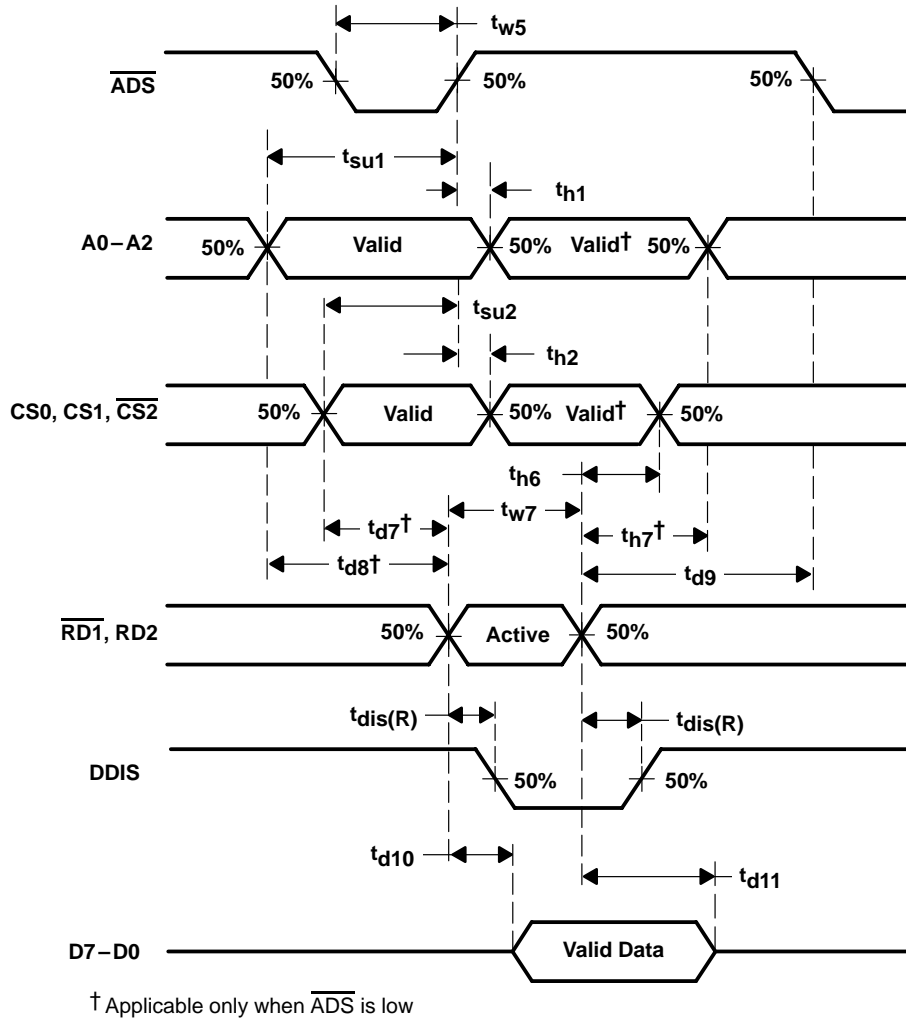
$t_{w5}$

$\overline{ADS}$ 50% 50% 50%

$t_{su1}$

$t_{h1}$

A0 – A2 50% Valid 50% Valid† 50%

$t_{su2}$

$t_{h2}$

CS0, CS1, $\overline{CS2}$ 50% Valid 50% Valid† 50%

$t_{h6}$

$t_{d7}$† $t_{w7}$ $t_{h7}$†

$t_{d8}$† $t_{d9}$

$\overline{RD1}$, RD2 50% Active 50%

$t_{dis(R)}$ $t_{dis(R)}$

DDIS 50% 50%

$t_{d10}$

$t_{d11}$

D7 – D0 Valid Data

† Applicable only when $\overline{ADS}$ is low